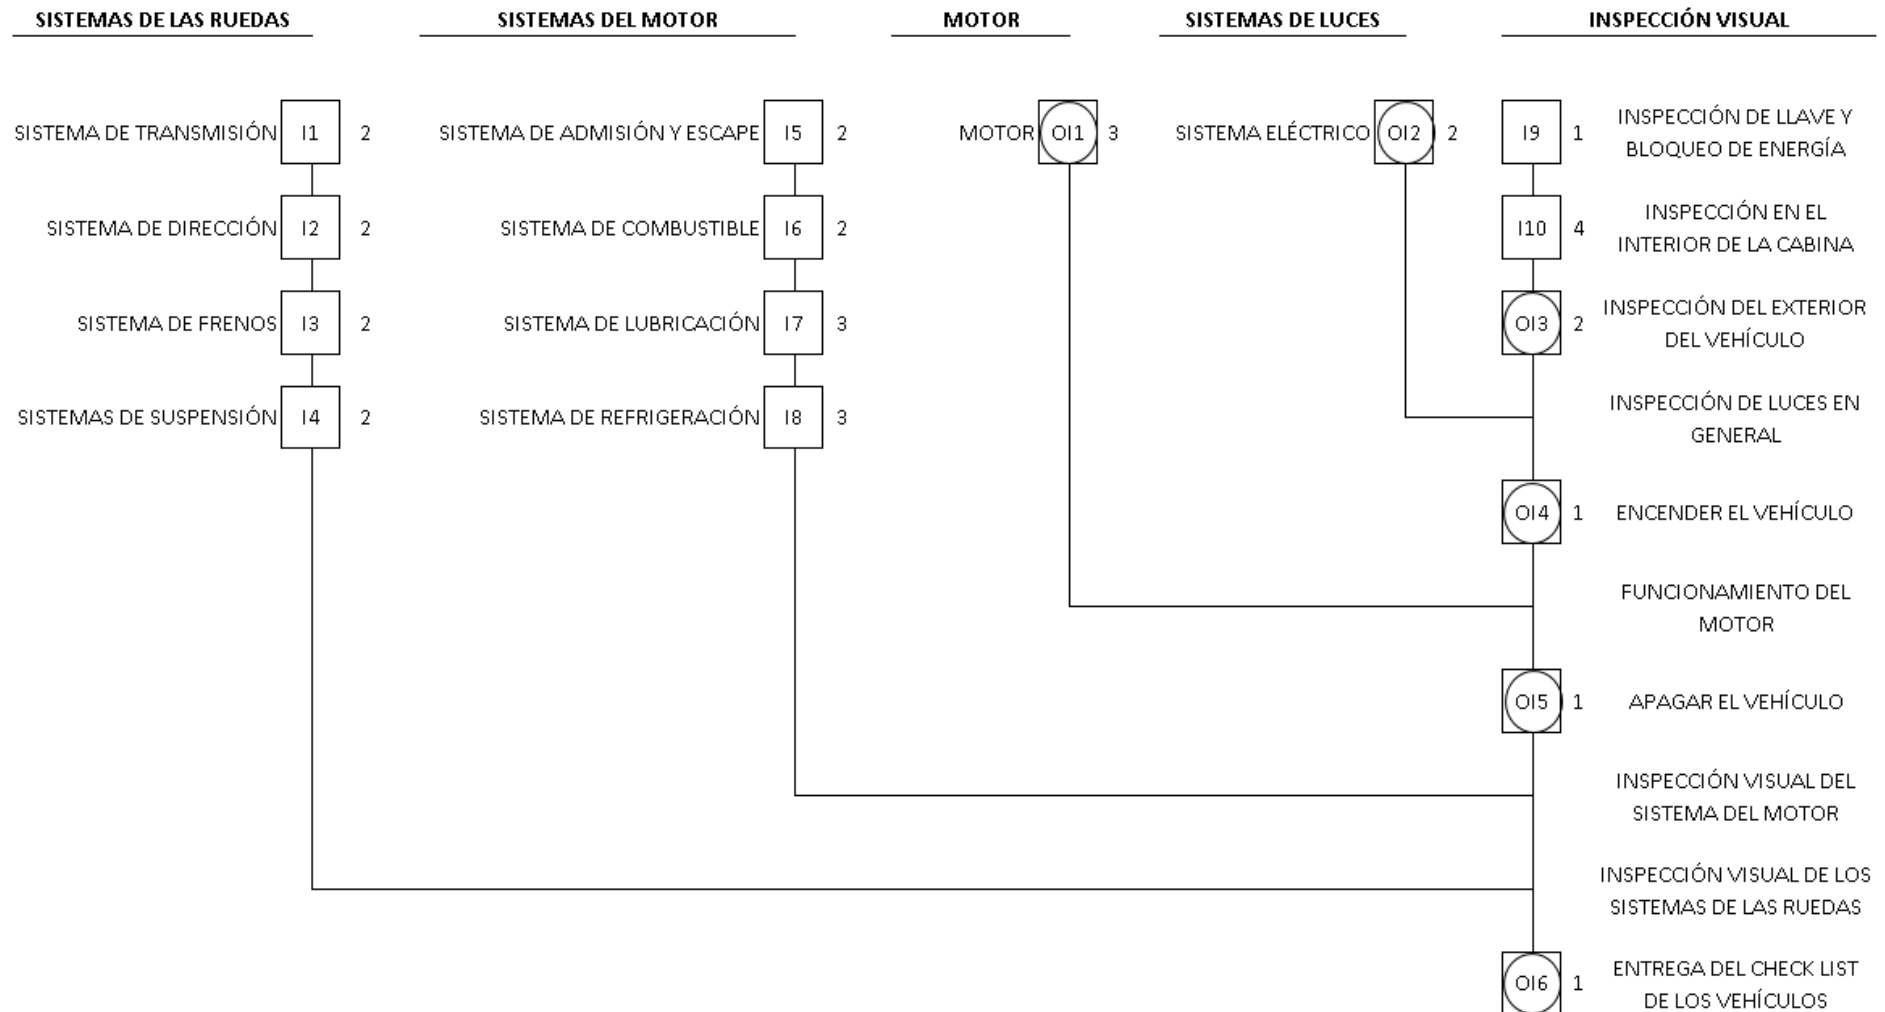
SISTEMAS DE LAS RUEDAS

SISTEMA DE TRANSMISIÓN I1 2

SISTEMA DE DIRECCIÓN I2 2

SISTEMA DE FRENOS I3 2

SISTEMAS DE SUSPENSIÓN I4 2

SISTEMAS DEL MOTOR

SISTEMA DE ADMISIÓN Y ESCAPE I5 2

SISTEMA DE COMBUSTIBLE I6 2

SISTEMA DE LUBRICACIÓN I7 3

SISTEMA DE REFRIGERACIÓN I8 3

MOTOR

MOTOR OI1 3

SISTEMAS DE LUCES

SISTEMA ELÉCTRICO OI2 2

INSPECCIÓN VISUAL

I9 1 INSPECCIÓN DE LLAVE Y BLOQUEO DE ENERGÍA

I10 4 INSPECCIÓN EN EL INTERIOR DE LA CABINA

OI3 2 INSPECCIÓN DEL EXTERIOR DEL VEHÍCULO

INSPECCIÓN DE LUCES EN GENERAL

OI4 1 ENCENDER EL VEHÍCULO

FUNCIONAMIENTO DEL MOTOR

OI5 1 APAGAR EL VEHÍCULO

INSPECCIÓN VISUAL DEL SISTEMA DEL MOTOR

INSPECCIÓN VISUAL DE LOS SISTEMAS DE LAS RUEDAS

OI6 1 ENTREGA DEL CHECK LIST DE LOS VEHÍCULOS